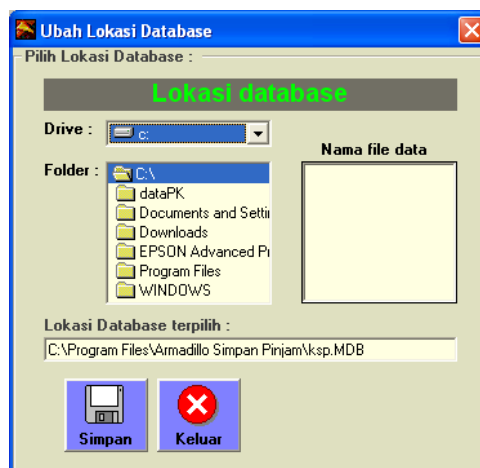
Ubah Lokasi Database

Pilih Lokasi Database :

Lokasi database

Drive : c:

Folder : C:\
dataPK
Documents and Settir
Downloads
EPSON Advanced Pr
Program Files
WINDOWS

Nama file data

Lokasi Database terpilih :

C:\Program Files\Armadillo Simpan Pinjam\ksp.MDB

Simpan

Keluar